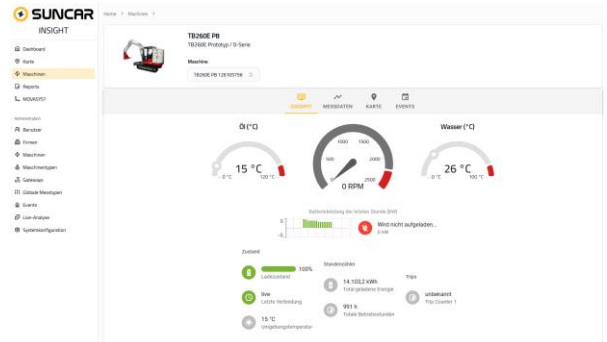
SUNCAR
INSIGHT

Home > Maschinen >

Dashboard
Karte
Maschinen
Reports
INDIASYST

Administration
Benutzer
Firmen
Maschinen
Maschinentypen
Gateways
Globale Messtypen
Events
Live-Analyse
Systemkonfiguration

TB260E P8
TB260E Prototyp / B-Serie

Maschine
TB260E P8 12E105756

COCKPIT
MESSDATEN
KARTE
EVENTS

Öl (°C)
15 °C
0 °C
120 °C

1000
1500
500
2000
2500
0 RPM

Wasser (°C)
26 °C
0 °C
100 °C

Batterieleistung der letzten Stunde (kW)
0
-5
Wird nicht aufgeladen...
0 kW

Zustand
100%
Ladezustand
live
Letzte Verbindung
15 °C
Umgebungstemperatur

Stundenzähler
14.103,2 kWh
Total geladene Energie
991 h
Totale Betriebsstunden

Trips
unbekannt
Trip Counter 1